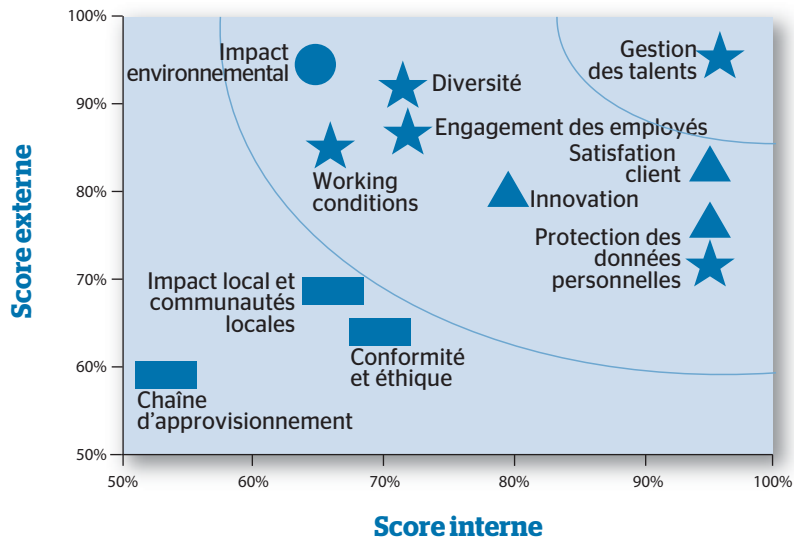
Score externe

100%
90%
80%
70%
60%
50%

Impact environnemental

Diversité

Gestion des talents

Engagement des employés

Working conditions

Satisfation client

Innovation

Protection des données personnelles

Impact local et communautés locales

Conformité et éthique

Chaîne d'approvisionnement

50%
60%
70%
80%
90%
100%

Score interne